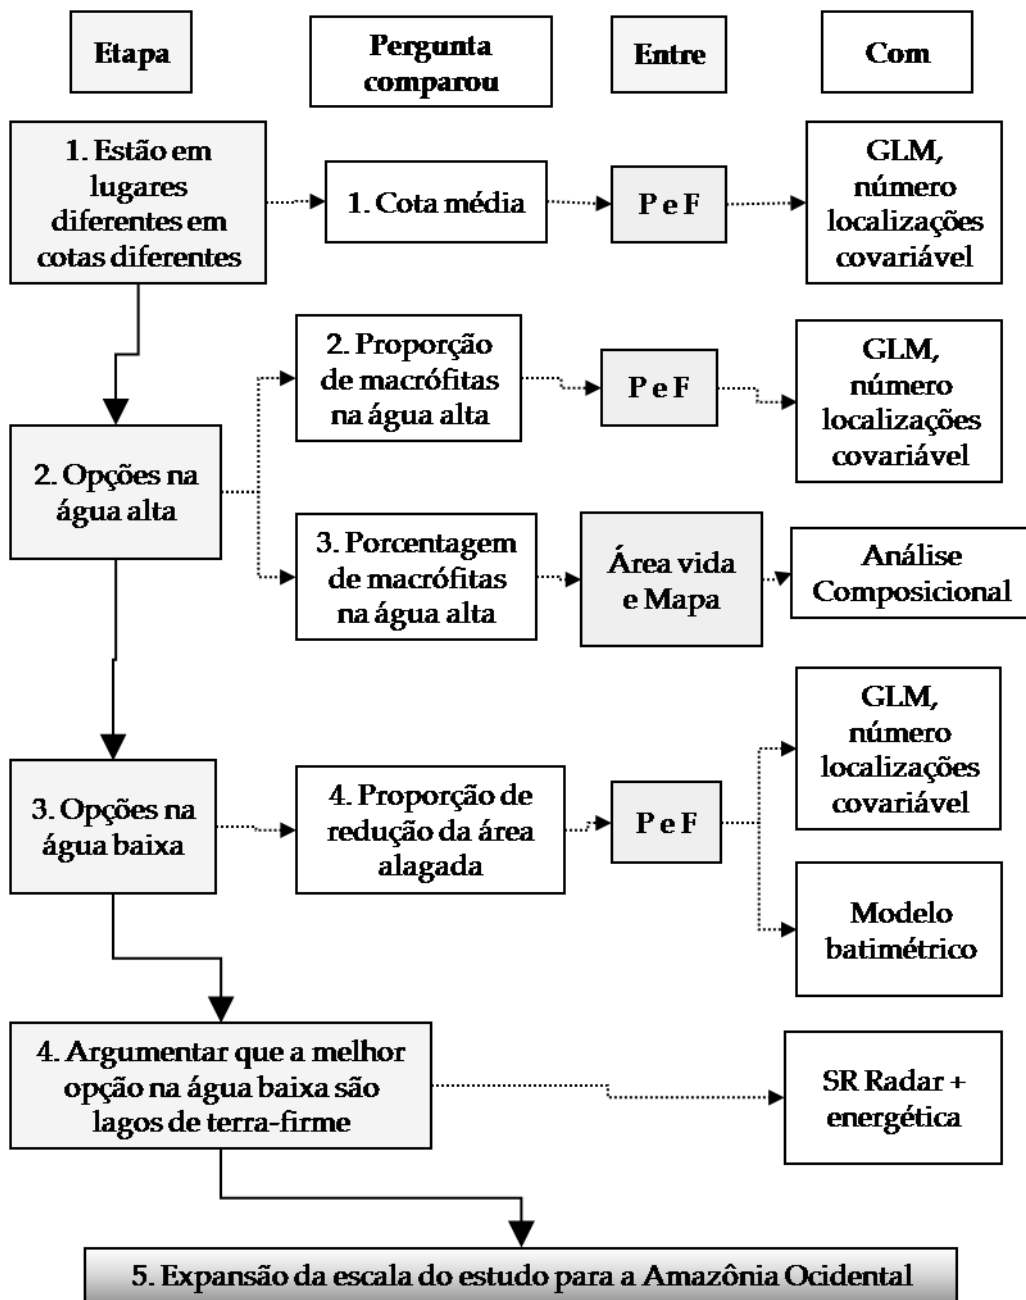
Etapa

Pergunta comparou

Entre

Com

1. Estão em lugares diferentes em cotas diferentes

1. Cota média

P e F

GLM, número localizações covariável

2. Proporção de macrófitas na água alta

P e F

GLM, número localizações covariável

2. Opções na água alta

3. Porcentagem de macrófitas na água alta

Área vida e Mapa

Análise Composicional

GLM, número localizações covariável

3. Opções na água baixa

4. Proporção de redução da área alagada

P e F

Modelo batimétrico

4. Argumentar que a melhor opção na água baixa são lagos de terra-firme

SR Radar + energética

5. Expansão da escala do estudo para a Amazônia Ocidental